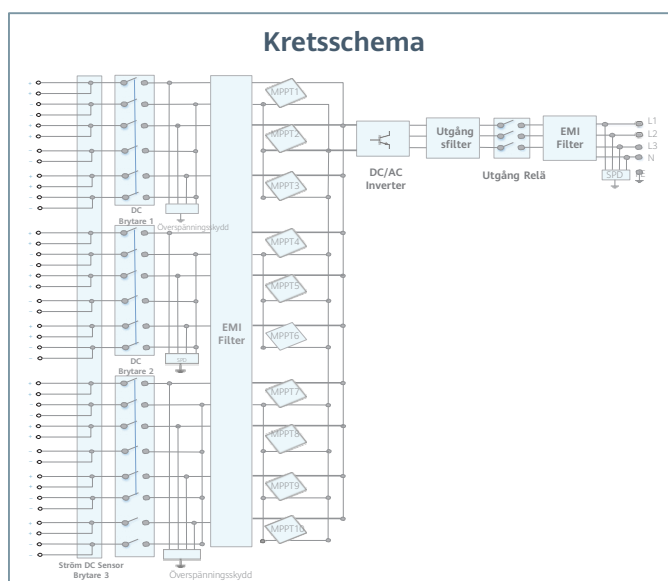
Kretsschema

DC Brytare 1
Överspänningsskydd
DC Brytare 2
SPD
Ström DC Sensor
Brytare 3
Överspänningsskydd

EMI Filter

MPPT1
MPPT2
MPPT3
MPPT4
MPPT5
MPPT6
MPPT7
MPPT8
MPPT9
MPPT10

DC/AC Inverter
Utgång sfilter
Utgång Relä
EMI Filter
SPD

L1
L2
L3
N